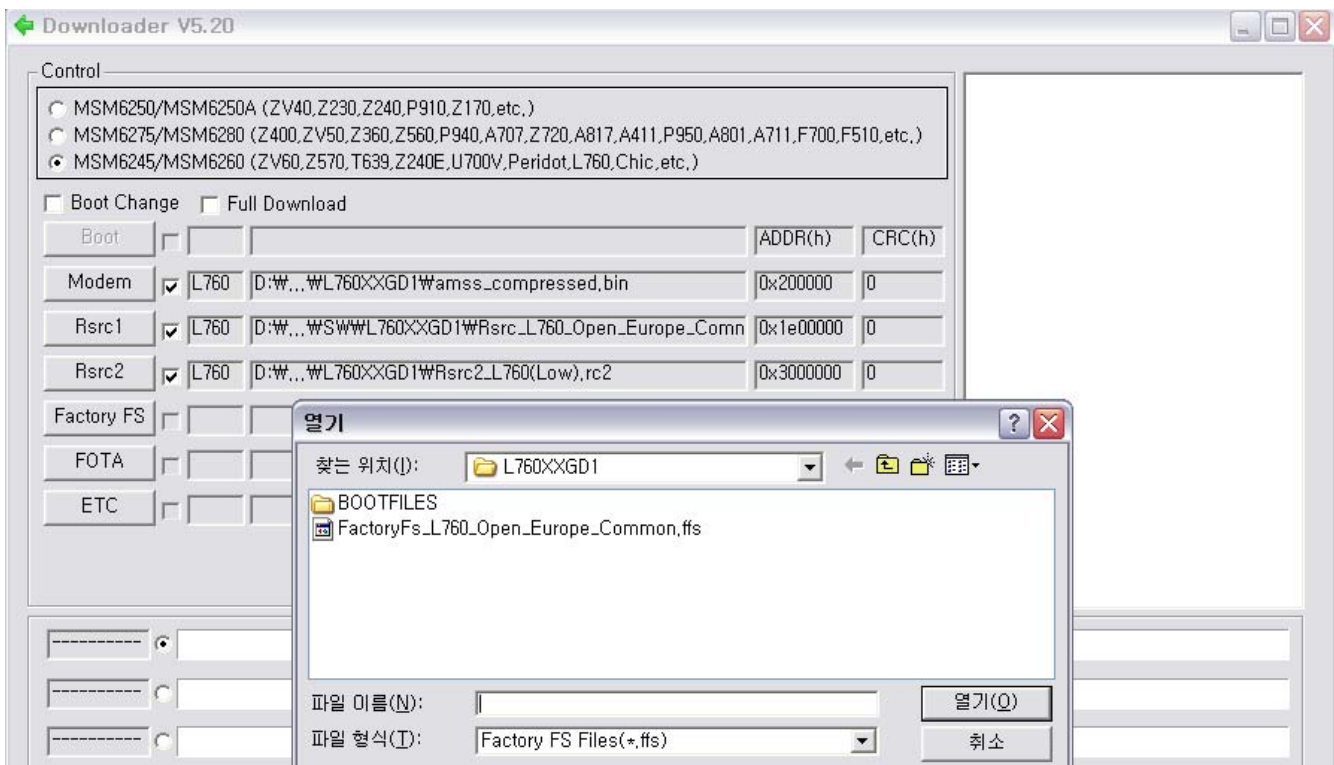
Downloader V5.20

Control

MSM6250/MSM6250A (ZV40,Z230,Z240,P910,Z170,etc,)
MSM6275/MSM6280 (Z400,ZV50,Z360,Z560,P940,A707,Z720,A817,A411,P950,A801,A711,F700,F510,etc,)
MSM6245/MSM6260 (ZV60,Z570,T639,Z240E,U700V,Peridot,L760,Chic,etc,)

Boot Change Full Download

| Boot | | | | ADDR(h) | CRC(h) |
|---|---|---|---|---|---|
| Modem | | L760 | D:₩,,,₩L760XXGD1₩amss_compressed,bin | 0x200000 | 0 |
| Rsrc1 | | L760 | D:₩,,,₩S₩₩L760XXGD1₩Rsrc_L760_Open_Europe_Comn | 0x1e00000 | 0 |
| Rsrc2 | | L760 | D:₩,,,₩L760XXGD1₩Rsrc2_L760(Low),rc2 | 0x3000000 | 0 |
| Factory FS | | | | | |
| FOTA | | | | | |
| ETC | | | | | |

----------
----------
----------

열기

찾는 위치(I): L760XXGD1

BOOTFILES
FactoryFs_L760_Open_Europe_Common,ffs

파일 이름(N):
파일 형식(T): Factory FS Files(*,ffs)

열기(O)
취소